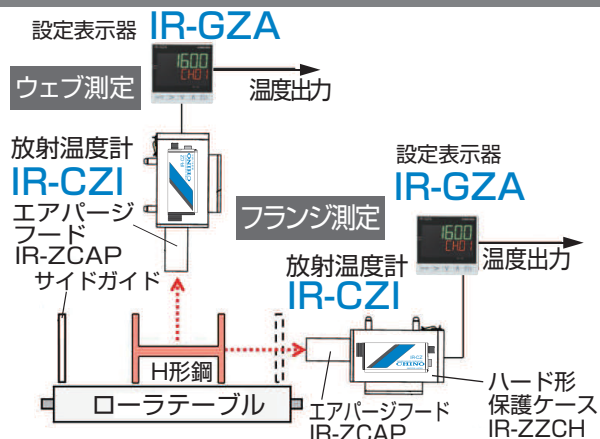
設定表示器 IR-GZA

1600
CH01

ウェブ測定

温度出力

放射温度計
IR-CZI

エアパージフード
IR-ZCAP

サイドガイド

設定表示器
IR-GZA

フランジ測定

1600
CH01

温度出力

放射温度計
IR-CZI

H形鋼

ローラテーブル

エアパージフード
IR-ZCAP

ハード形保護ケース
IR-ZZCH